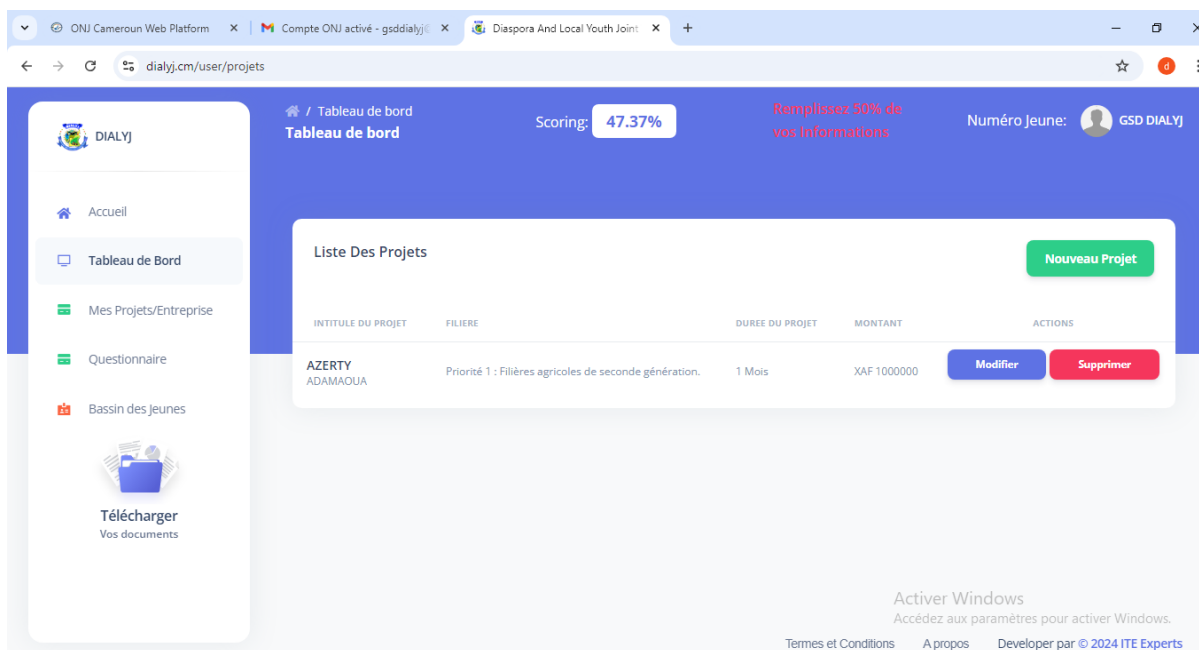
ONJ Cameroun Web Platform
Compte ONJ activé - gsddialyj@
Diaspora And Local Youth Joint
dialyj.cm/user/projets

DIALYJ

Accueil
Tableau de Bord
Mes Projets/Entreprise
Questionnaire
Bassin des Jeunes

Télécharger
Vos documents

/ Tableau de bord
Tableau de bord

Scoring: 47.37%

Remplissez 50% de vos Informations

Numéro Jeune: GSD DIALYJ

Liste Des Projets

Nouveau Projet

| INTITULE DU PROJET | FILIERE | DUREE DU PROJET | MONTANT | ACTIONS |
|---|---|---|---|---|
| AZERTY ADAMAOUA | Priorité 1 : Filières agricoles de seconde génération. | 1 Mois | XAF 1000000 | Modifier Supprimer |

Activer Windows
Accédez aux paramètres pour activer Windows.

Termes et Conditions A propos Developer par © 2024 ITE Experts